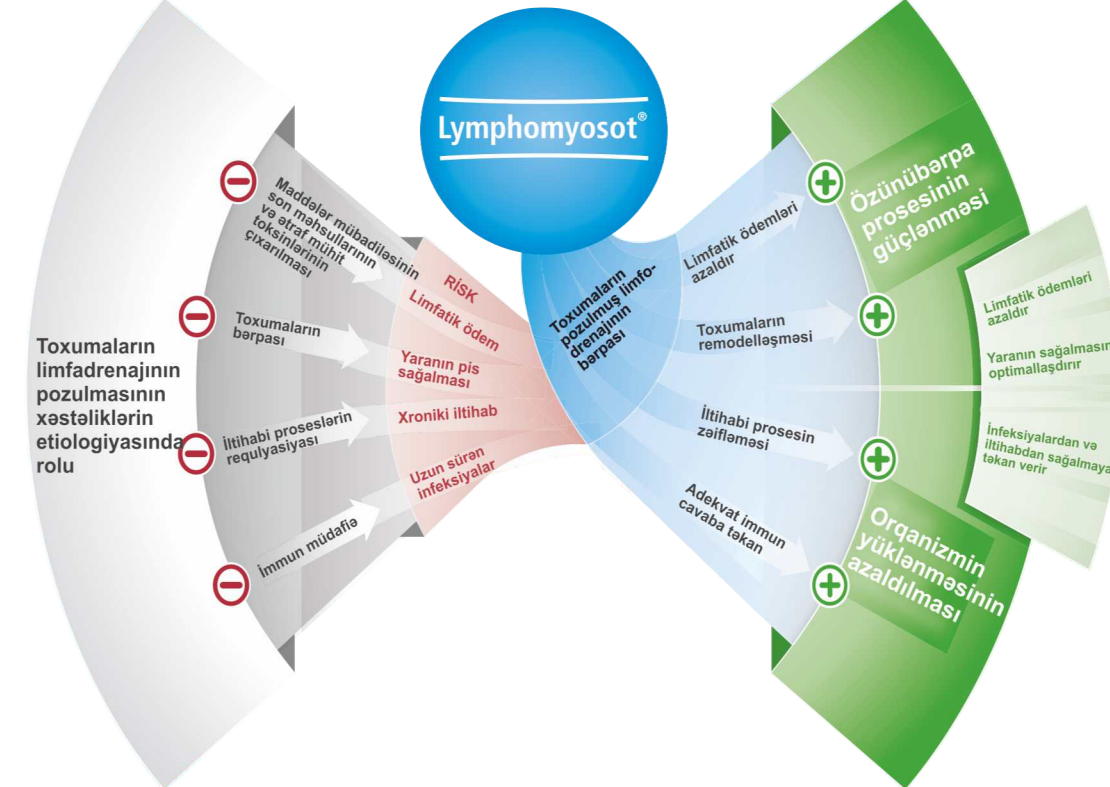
Lymphomyosot®

Toxumaların limfadrenajının pozulmasının xəstəliklərin etiologiyasında rolu

Maddələr mübadiləsinin son məhsullarının və ətraf mühit toksinlərinin çıxarılması

Toxumaların bərpası

İltihabi proseslərin requlyasiyası

İmmun müdafiə

RİSK

Limfatik ödem

Yaranın pis sağalması

Xroniki iltihab

Uzun sürən infeksiyalar

Toxumaların pozulmuş limfodrenajının bərpası

Limfatik ödemləri azaldır

Toxumaların remodelləşməsi

İltihabi prosesin zəifləməsi

Adekvat immun cavaba təkan

Özünübərpa prosesinin güclənməsi

Limfatik ödemləri azaldır

Yaranın sağalmasın optimallaşdırır

İnfeksiyalardan və iltihabdan sağalmaya təkan verir

Orqanizmin yüklənməsinin azaldılması